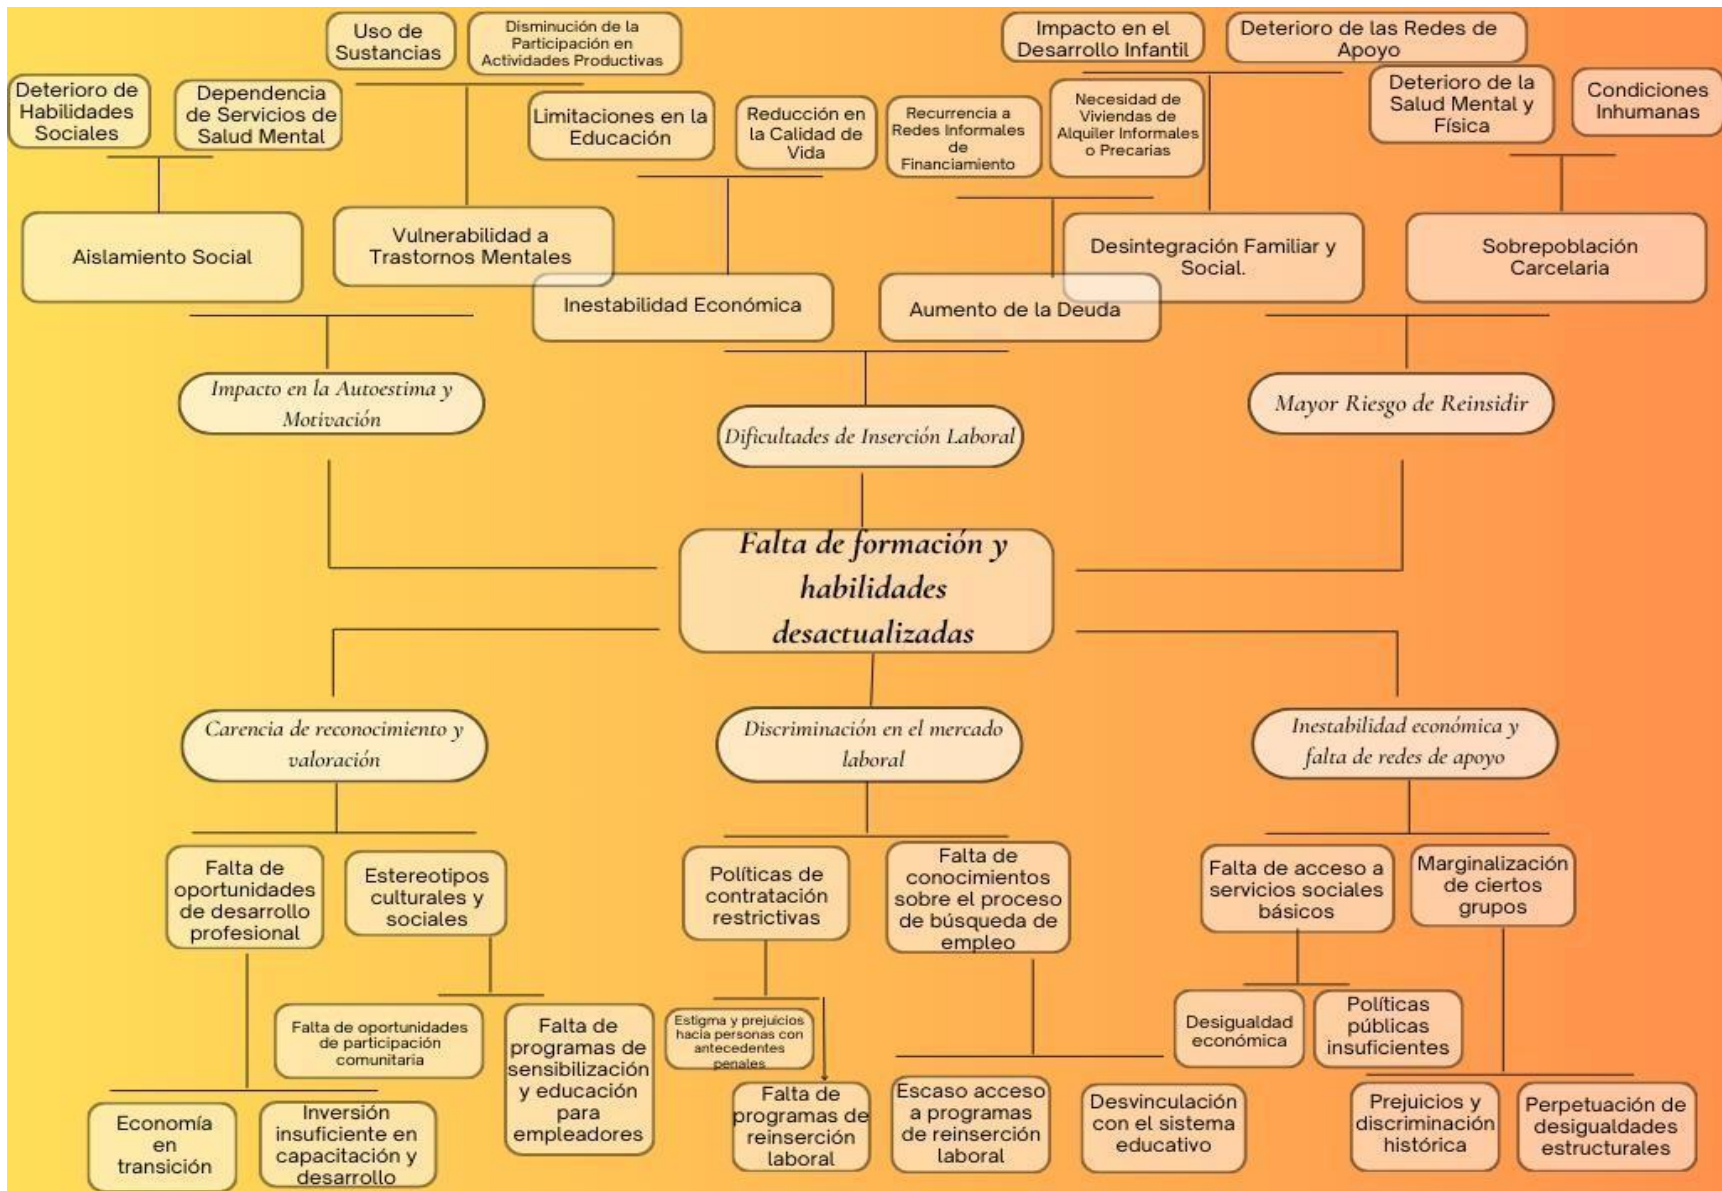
Uso de Sustancias

Disminución de la Participación en Actividades Productivas

Impacto en el Desarrollo Infantil

Deterioro de las Redes de Apoyo

Deterioro de Habilidades Sociales

Dependencia de Servicios de Salud Mental

Limitaciones en la Educación

Reducción en la Calidad de Vida

Recurrencia a Redes Informales de Financiamiento

Necesidad de Viviendas de Alquiler Informales o Precarias

Deterioro de la Salud Mental y Física

Condiciones Inhumanas

Aislamiento Social

Vulnerabilidad a Trastornos Mentales

Inestabilidad Económica

Aumento de la Deuda

Desintegración Familiar y Social.

Sobrepoblación Carcelaria

Impacto en la Autoestima y Motivación

Dificultades de Inserción Laboral

Mayor Riesgo de Reinsidir

Falta de formación y habilidades desactualizadas

Carencia de reconocimiento y valoración

Discriminación en el mercado laboral

Inestabilidad económica y falta de redes de apoyo

Falta de oportunidades de desarrollo profesional

Estereotipos culturales y sociales

Políticas de contratación restrictivas

Falta de conocimientos sobre el proceso de búsqueda de empleo

Falta de acceso a servicios sociales básicos

Marginalización de ciertos grupos

Falta de oportunidades de participación comunitaria

Falta de programas de sensibilización y educación para empleadores

Estigma y prejuicios hacia personas con antecedentes penales

Desigualdad económica

Políticas públicas insuficientes

Economía en transición

Inversión insuficiente en capacitación y desarrollo

Falta de programas de reinserción laboral

Escaso acceso a programas de reinserción laboral

Desvinculación con el sistema educativo

Prejuicios y discriminación histórica

Perpetuación de desigualdades estructurales